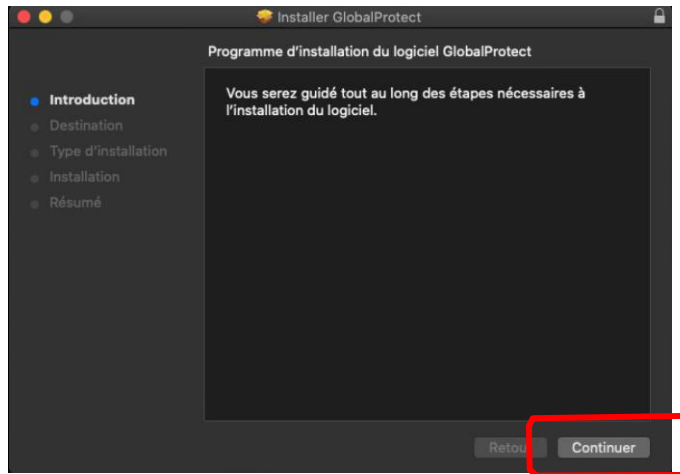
Installer GlobalProtect

Programme d'installation du logiciel GlobalProtect

Introduction
Destination
Type d'installation
Installation
Résumé

Vous serez guidé tout au long des étapes nécessaires à l'installation du logiciel.

Retou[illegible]
Continuer